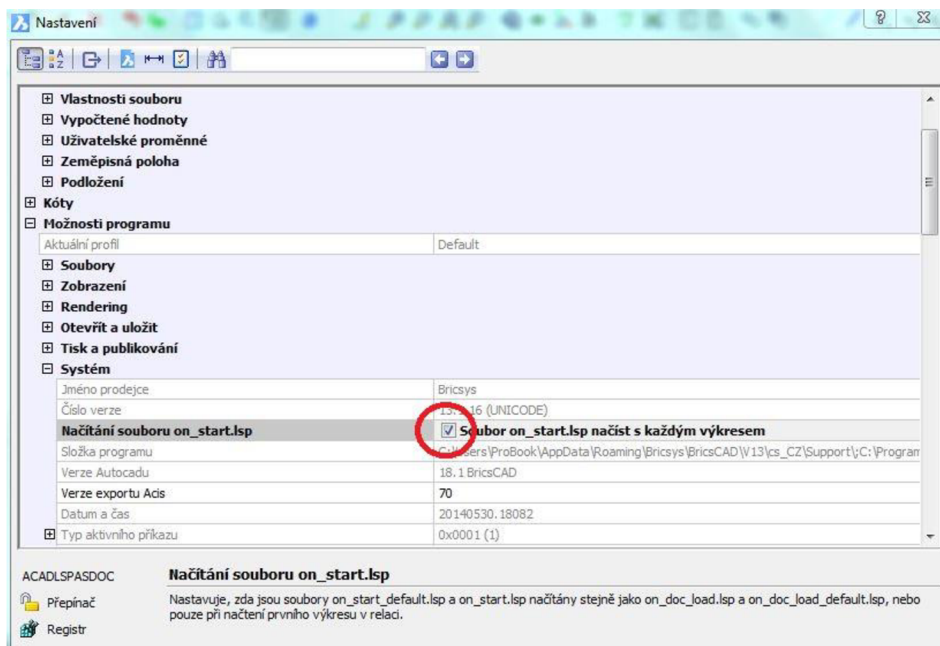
Nastavení

⊞ Vlastnosti souboru
⊞ Vypočtené hodnoty
⊞ Uživatelské proměnné
⊞ Zeměpisná poloha
⊞ Podložení
⊞ Kóty
⊟ Možnosti programu

| | |
|---|---|
| Aktuální profil | Default |
| ⊞ Soubory | |
| ⊞ Zobrazení | |
| ⊞ Rendering | |
| ⊞ Otevřít a uložit | |
| ⊞ Tisk a publikování | |
| ⊟ Systém | |
| Jméno prodejce | Bricsys |
| Číslo verze | 13.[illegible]16 (UNICODE) |
| Načítání souboru on_start.lsp | Soubor on_start.lsp načíst s každým výkresem |
| Složka programu | C:\Users\ProBook\AppData\Roaming\Bricsys\BricsCAD\V13\cs_CZ\Support\;C:\Progran |
| Verze Autocadu | 18.1 BricsCAD |
| Verze exportu Acis | 70 |
| Datum a čas | 20140530.18082 |
| ⊞ Typ aktivního příkazu | 0x0001 (1) |

ACADLSPASDOC
Přepínač
Registr

Načítání souboru on_start.lsp
Nastavuje, zda jsou soubory on_start_default.lsp a on_start.lsp načítány stejně jako on_doc_load.lsp a on_doc_load_default.lsp, nebo pouze při načtení prvního výkresu v relaci.